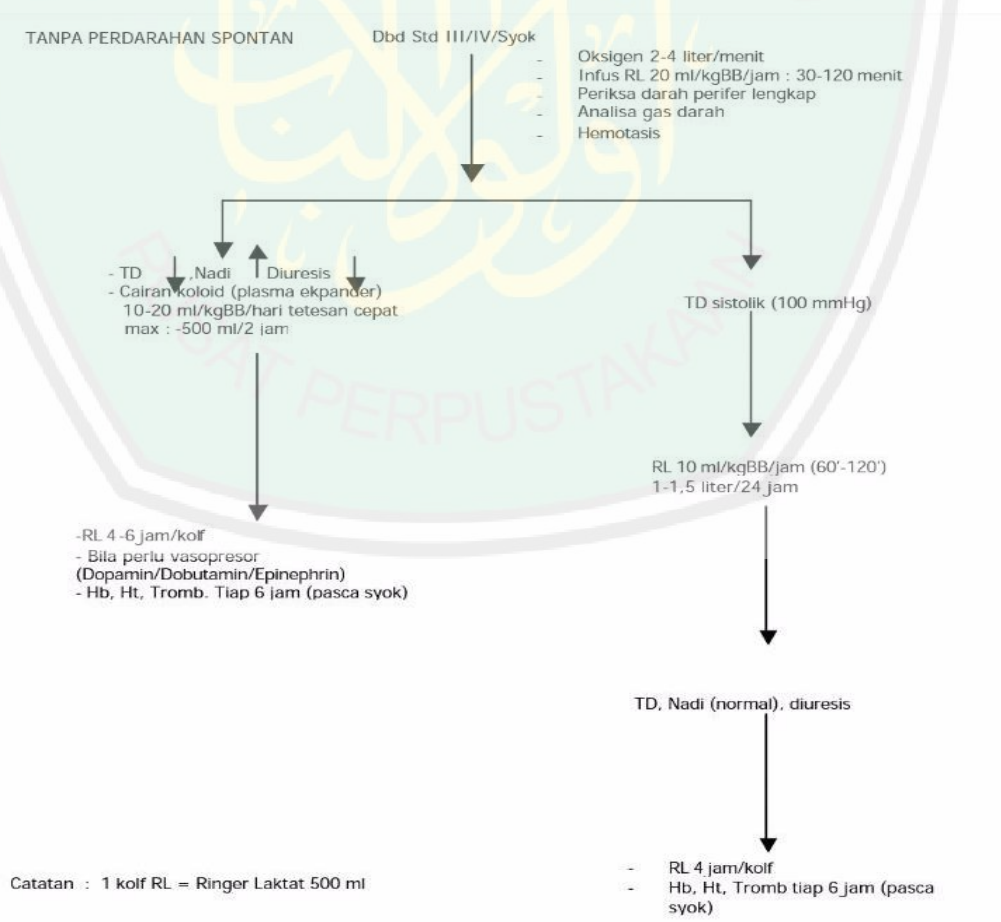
TANPA PERDARAHAN SPONTAN

Dbd Std III/IV/Syok

- Oksigen 2-4 liter/menit
- Infus RL 20 ml/kgBB/jam : 30-120 menit
- Periksa darah perifer lengkap
- Analisa gas darah
- Hemotasis

- TD , Nadi Diuresis
- Cairan koloid (plasma ekpander) 10-20 ml/kgBB/hari tetesan cepat max : -500 ml/2 jam

TD sistolik (100 mmHg)

-RL 4 -6 jam/kolf
- Bila perlu vasopresor (Dopamin/Dobutamin/Epinephrin)
- Hb, Ht, Tromb. Tiap 6 jam (pasca syok)

RL 10 ml/kgBB/jam (60'-120')
1-1,5 liter/24 jam

TD, Nadi (normal), diuresis

- RL 4 jam/kolf
- Hb, Ht, Tromb tiap 6 jam (pasca syok)

Catatan : 1 kolf RL = Ringer Laktat 500 ml

PUSAT PERPUSTAKAAN